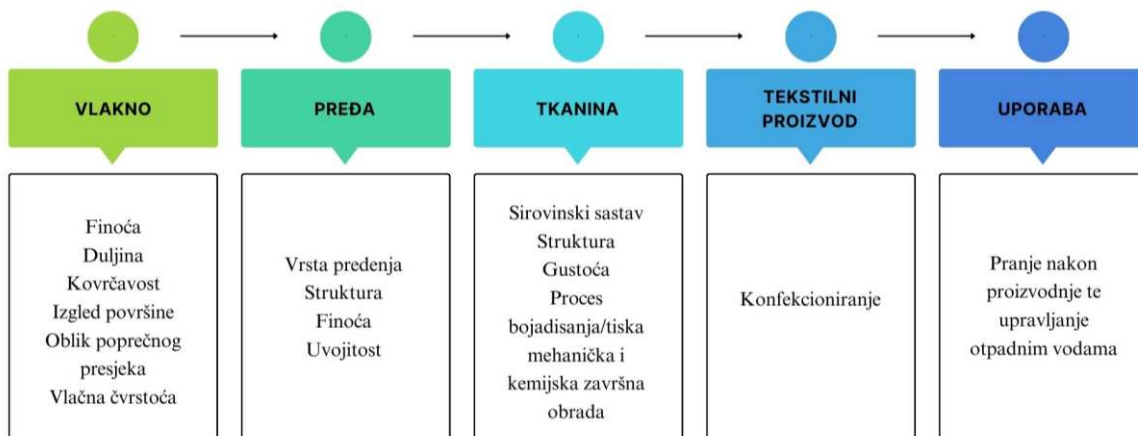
VLAKNO

Finoća
Duljina
Kovrčavost
Izgled površine
Oblik poprečnog presjeka
Vlačna čvrstoća

PREĐA

Vrsta predenja
Struktura
Finoća
Uvojitost

TKANINA

Sirovinski sastav
Struktura
Gustoća
Proces bojadisanja/tiska mehanička i kemijska završna obrada

TEKSTILNI PROIZVOD

Konfekcioniranje

UPORABA

Pranje nakon proizvodnje te upravljanje otpadnim vodama